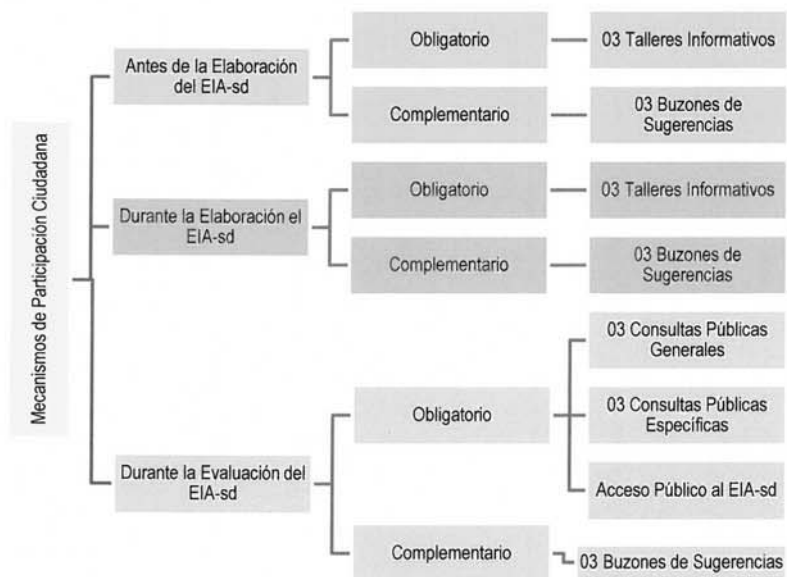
Mecanismos de Participación Ciudadana

Antes de la Elaboración del EIA-sd

Obligatorio

03 Talleres Informativos

Complementario

03 Buzones de Sugerencias

Durante la Elaboración el EIA-sd

Obligatorio

03 Talleres Informativos

Complementario

03 Buzones de Sugerencias

Durante la Evaluación del EIA-sd

Obligatorio

03 Consultas Públicas Generales

03 Consultas Públicas Específicas

Acceso Público al EIA-sd

Complementario

03 Buzones de Sugerencias